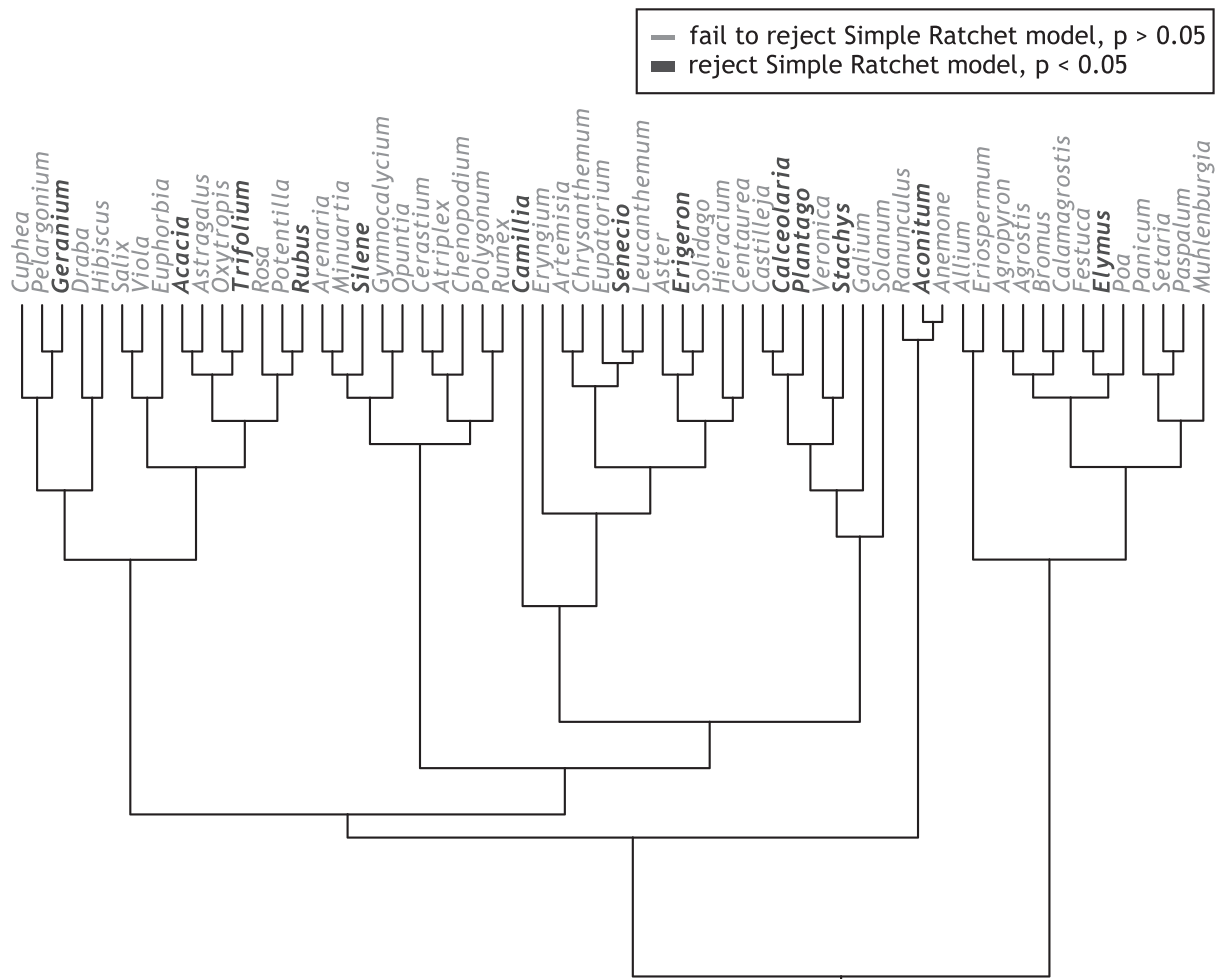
fail to reject Simple Ratchet model, p > 0.05
reject Simple Ratchet model, p < 0.05

Cuphea
Pelargonium
Geranium
Draba
Hibiscus
Salix
Viola
Euphorbia
Acacia
Astragalus
Oxytropis
Trifolium
Rosa
Potentilla
Rubus
Arenaria
Minuartia
Silene
Gymnocalycium
Opuntia
Cerastium
Atriplex
Chenopodium
Polygonum
Rumex
Camilia
Eryngium
Artemisia
Chrysanthemum
Eupatorium
Senecio
Leucanthemum
Aster
Erigeron
Solidago
Hieracium
Centaurea
Castilleja
Calceolaria
Plantago
Veronica
Stachys
Galium
Solanum
Ranunculus
Aconitum
Anemone
Allium
Eriospermum
Agropyron
Agrostis
Bromus
Calamagrostis
Festuca
Elymus
Poa
Panicum
Setaria
Paspalum
Muhlenburgia